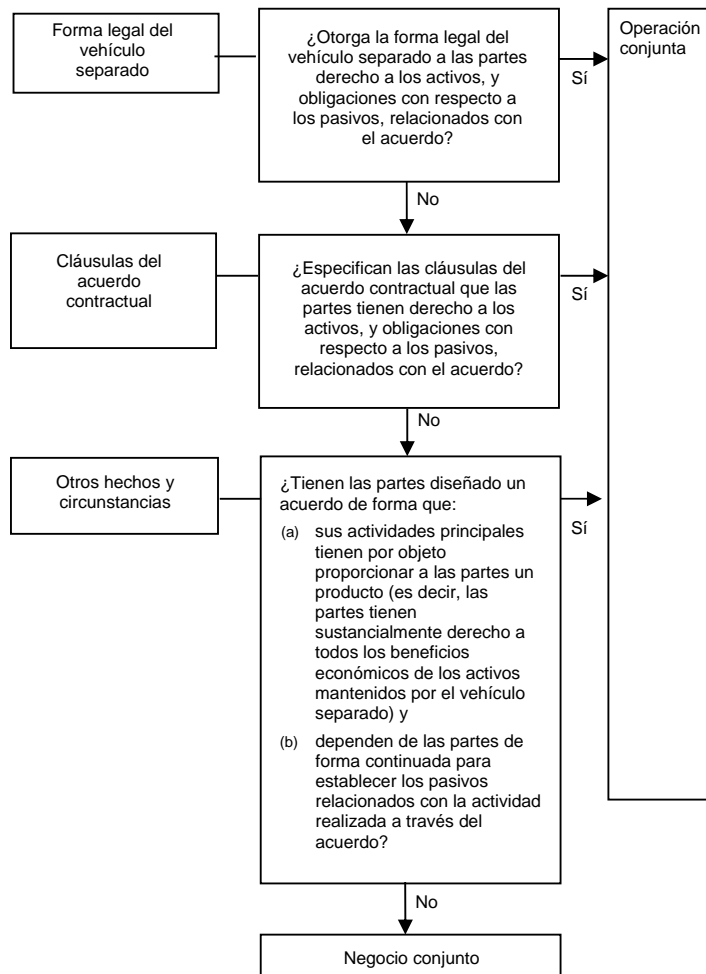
Forma legal del vehículo separado

¿Otorga la forma legal del vehículo separado a las partes derecho a los activos, y obligaciones con respecto a los pasivos, relacionados con el acuerdo?

Sí

Operación conjunta

No

Cláusulas del acuerdo contractual

¿Especifican las cláusulas del acuerdo contractual que las partes tienen derecho a los activos, y obligaciones con respecto a los pasivos, relacionados con el acuerdo?

Sí

No

Otros hechos y circunstancias

¿Tienen las partes diseñado un acuerdo de forma que:

(a) sus actividades principales tienen por objeto proporcionar a las partes un producto (es decir, las partes tienen sustancialmente derecho a todos los beneficios económicos de los activos mantenidos por el vehículo separado) y

(b) dependen de las partes de forma continuada para establecer los pasivos relacionados con la actividad realizada a través del acuerdo?

Sí

No

Negocio conjunto